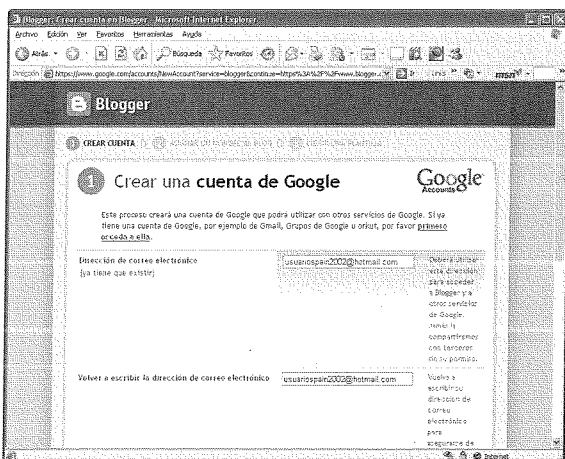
Blogger: Crear cuenta en Blogger - Microsoft Internet Explorer

Archivo Edición Ver Favoritos Herramientas Ayuda

Atrás Búsqueda Favoritos

Dirección https://www.google.com/accounts/NewAccount?service=blogger&continue=https%3A%2F%2Fwww.blogger... Ir Links msn

Blogger

1 CREAR CUENTA 2 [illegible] 3 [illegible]

1 Crear una cuenta de Google

Google Accounts

Este proceso creará una cuenta de Google que podrá utilizar con otros servicios de Google. Si ya tiene una cuenta de Google, por ejemplo de Gmail, Grupos de Google u orkut, por favor primero acceda a ella.

Dirección de correo electrónico
(ya tiene que existir)

usuariospain2002@hotmail.com

Deberá utilizar esta dirección para acceder a Blogger y a otros servicios de Google. Nunca la compartiremos con terceros sin su permiso.

Volver a escribir la dirección de correo electrónico

usuariospain2002@hotmail.com

Vuelva a escribir su dirección de correo electrónico para asegurarse de

Internet